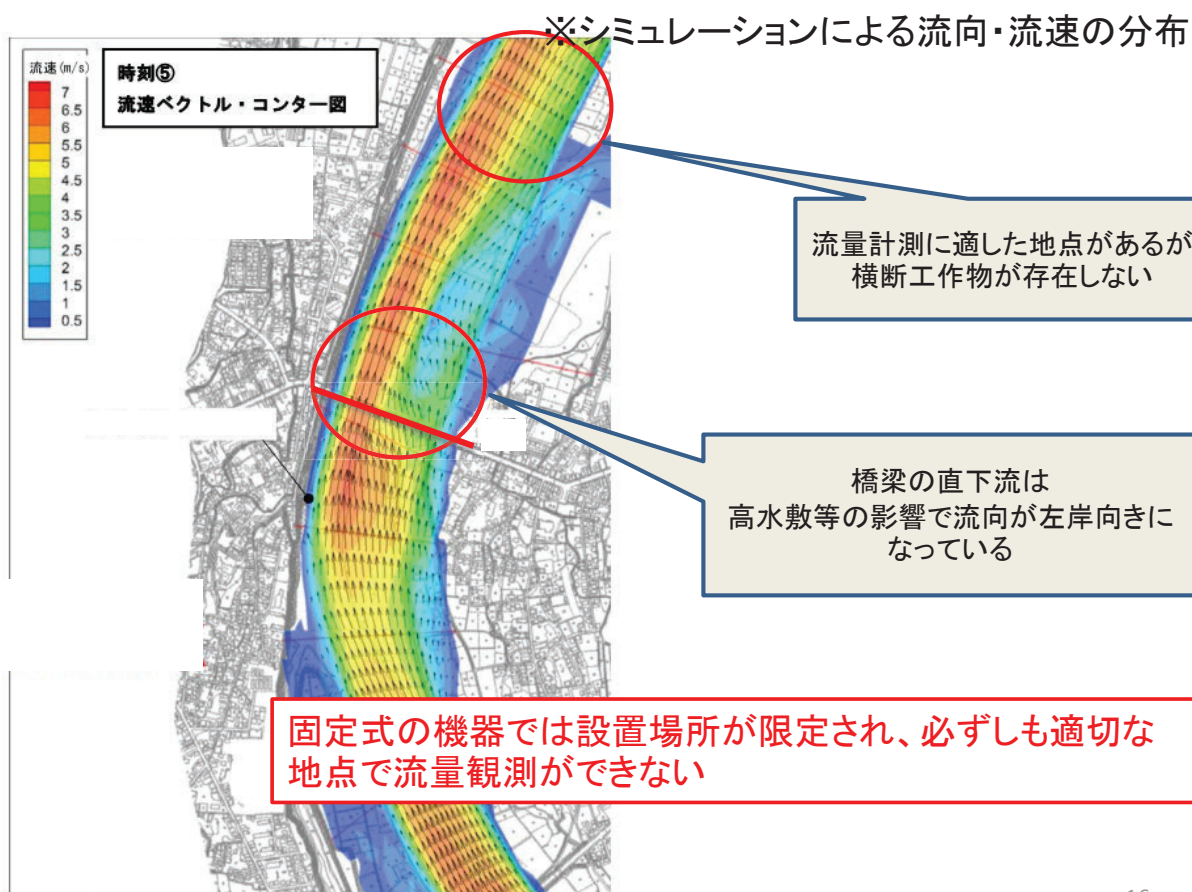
※シミュレーションによる流向・流速の分布

流速(m/s)
7
6.5
6
5.5
5
4.5
4
3.5
3
2.5
2
1.5
1
0.5

時刻⑤
流速ベクトル・コンター図

流量計測に適した地点があるが横断工作物が存在しない

橋梁の直下流は
高水敷等の影響で流向が左岸向きになっている

固定式の機器では設置場所が限定され、必ずしも適切な地点で流量観測ができない

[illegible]